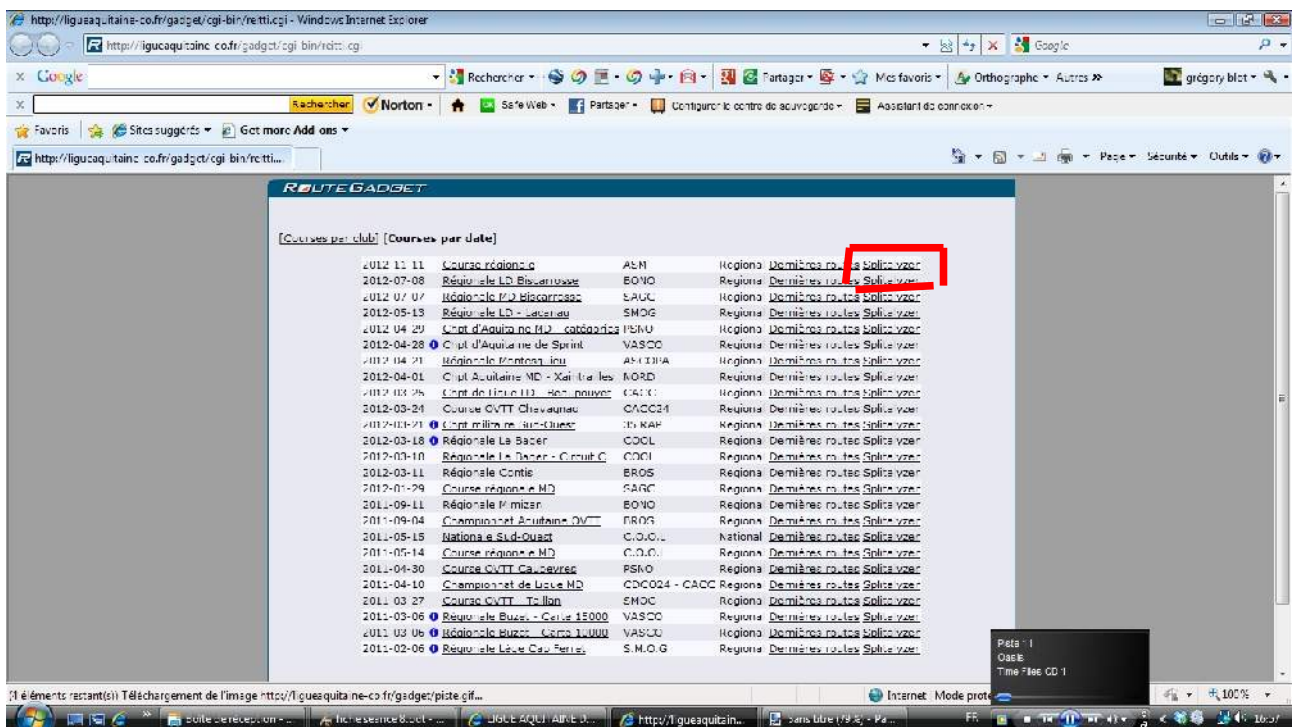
http://liguequaitaine-co.fr/gadget/cgi-bin/reitti.cgi - Windows Internet Explorer

http://liguequaitaine-co.fr/gadget/cgi-bin/reitti.cgi

Google

Rechercher · Partager · Mes favoris · Orthographe · Autres » grégory blot

Rechercher Norton · Safe Web · Partager · Configurer le centre de sauvegarde · Assistant de connexion

Favoris Sites suggérés · Get more Add-ons

http://liguequaitaine-co.fr/gadget/cgi-bin/reitti...

Page · Sécurité · Outils

ROUTEGADGET

[Courses par club] [Courses par date]

| | | | | |
|---|---|---|---|---|
| 2012-11-11 | Course régionale | ASM | Regional | Dernières routes Splitsbrowser |
| 2012-07-08 | Régionale LD Biscarrosse | BONO | Regional | Dernières routes Splitsbrowser |
| 2012-07-07 | Régionale MD Biscarrosse | SAGC | Regional | Dernières routes Splitsbrowser |
| 2012-05-13 | Régionale LD - Lacanau | SMOG | Regional | Dernières routes Splitsbrowser |
| 2012-04-29 | Chpt d'Aquitaine MD - catégories | PSMO | Regional | Dernières routes Splitsbrowser |
| 2012-04-28 | Chpt d'Aquitaine de Sprint | VASCO | Regional | Dernières routes Splitsbrowser |
| 2012-04-21 | Régionale Montesquieu | ASCODPA | Regional | Dernières routes Splitsbrowser |
| 2012-04-01 | Chpt Aquitaine MD - Xaintrailles | NORD | Regional | Dernières routes Splitsbrowser |
| 2012-03-25 | Chpt de Ligue LD - Boulazac | CACC | Regional | Dernières routes Splitsbrowser |
| 2012-03-24 | Course CVTT Chavagnac | CACC24 | Regional | Dernières routes Splitsbrowser |
| 2012-03-21 | Chpt militaire Sud-Ouest | 35 RAP | Regional | Dernières routes Splitsbrowser |
| 2012-03-18 | Régionale La Bader | COOL | Regional | Dernières routes Splitsbrowser |
| 2012-03-18 | Régionale La Bader - Circuit C | COOL | Regional | Dernières routes Splitsbrowser |
| 2012-03-11 | Régionale Contis | BROS | Regional | Dernières routes Splitsbrowser |
| 2012-01-29 | Course régionale MD | SAGC | Regional | Dernières routes Splitsbrowser |
| 2011-09-11 | Régionale Mimizan | BONO | Regional | Dernières routes Splitsbrowser |
| 2011-09-04 | Championnat Aquitaine CVTT | BROS | Regional | Dernières routes Splitsbrowser |
| 2011-05-15 | Nationale Sud-Ouest | C.O.O.L | National | Dernières routes Splitsbrowser |
| 2011-05-14 | Course régionale MD | C.O.O.L | Regional | Dernières routes Splitsbrowser |
| 2011-04-30 | Course CVTT Caubeyres | PSMO | Regional | Dernières routes Splitsbrowser |
| 2011-04-10 | Championnat de Ligue MD | CDCO24 - CACC | Regional | Dernières routes Splitsbrowser |
| 2011-03-27 | Course CVTT - Taillan | SMOC | Regional | Dernières routes Splitsbrowser |
| 2011-03-06 | Régionale Buzet - Carte 15000 | VASCO | Regional | Dernières routes Splitsbrowser |
| 2011-03-06 | Régionale Buzet - Carte 10000 | VASCO | Regional | Dernières routes Splitsbrowser |
| 2011-02-06 | Régionale Lège Cap Ferret | S.M.O.G | Regional | Dernières routes Splitsbrowser |

Piste 1
Oasis
Time Flies CD 1

(1 éléments restant(s)) Téléchargement de l'image https://liguequaitaine-co.fr/gadget/piste.gif...

Internet | Mode prot

100%

Boîte de réception - ... | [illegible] | LIGUE AQUITAINE ... | http://liguequaitain... | Sans titre (79 %) - Pa...

FR 16:57